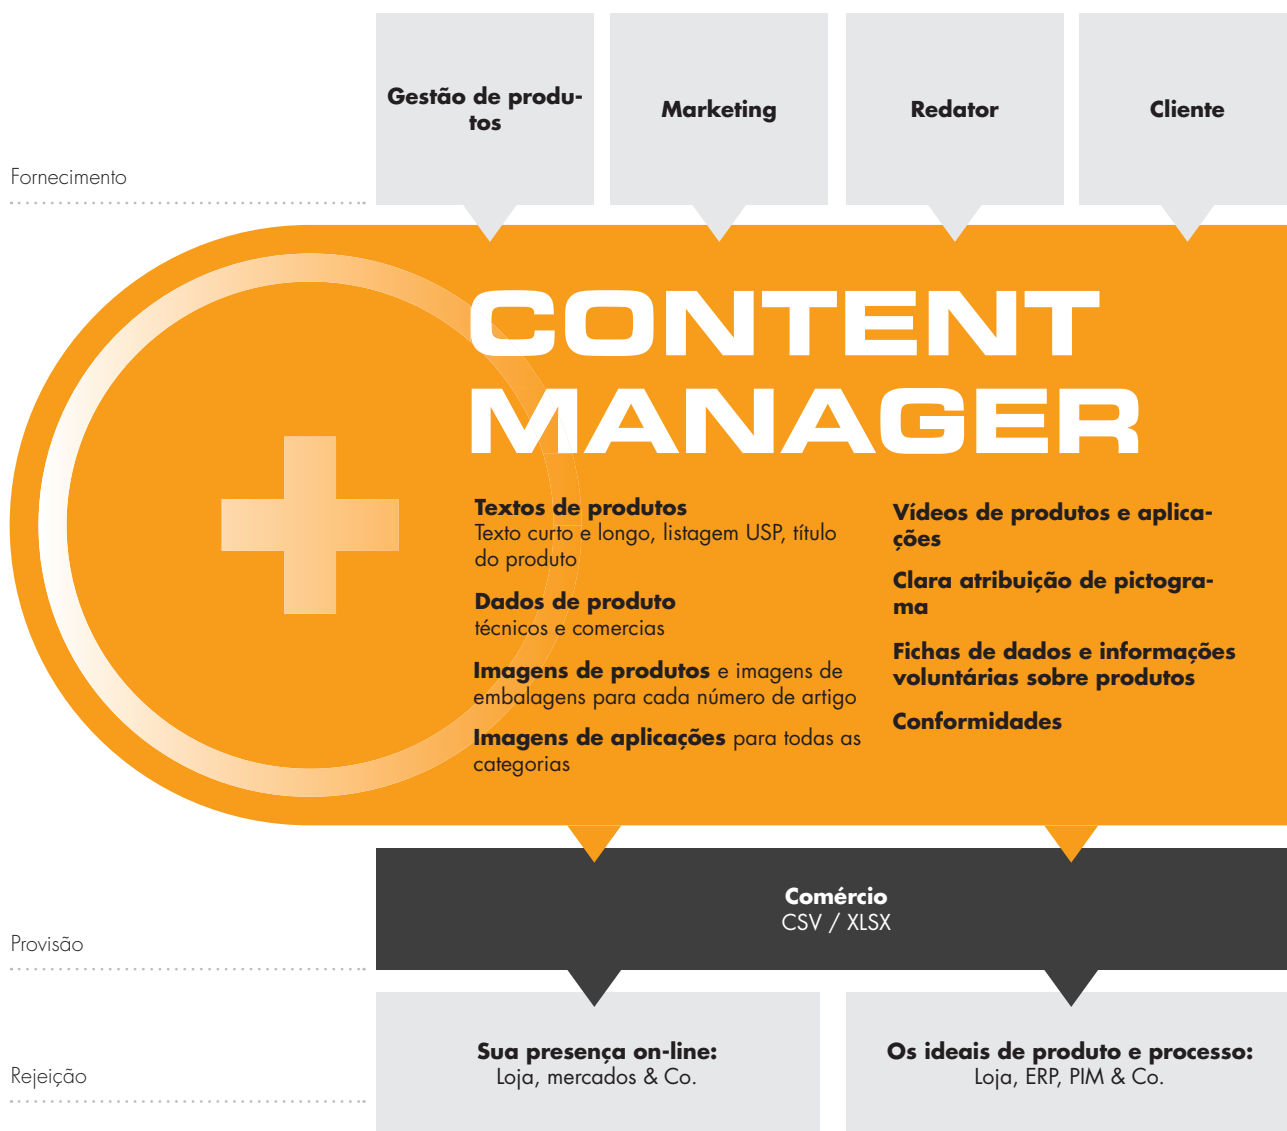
Fornecimento

Gestão de produtos

Marketing

Redator

Cliente

CONTENT MANAGER

Textos de produtos
Texto curto e longo, listagem USP, título do produto

Dados de produto
técnicos e comercias

Imagens de produtos e imagens de embalagens para cada número de artigo

Imagens de aplicações para todas as categorias

Vídeos de produtos e aplicações

Clara atribuição de pictograma

Fichas de dados e informações voluntárias sobre produtos

Conformidades

Provisão

Comércio
CSV / XLSX

Rejeição

Sua presença on-line:
Loja, mercados & Co.

Os ideais de produto e processo:
Loja, ERP, PIM & Co.